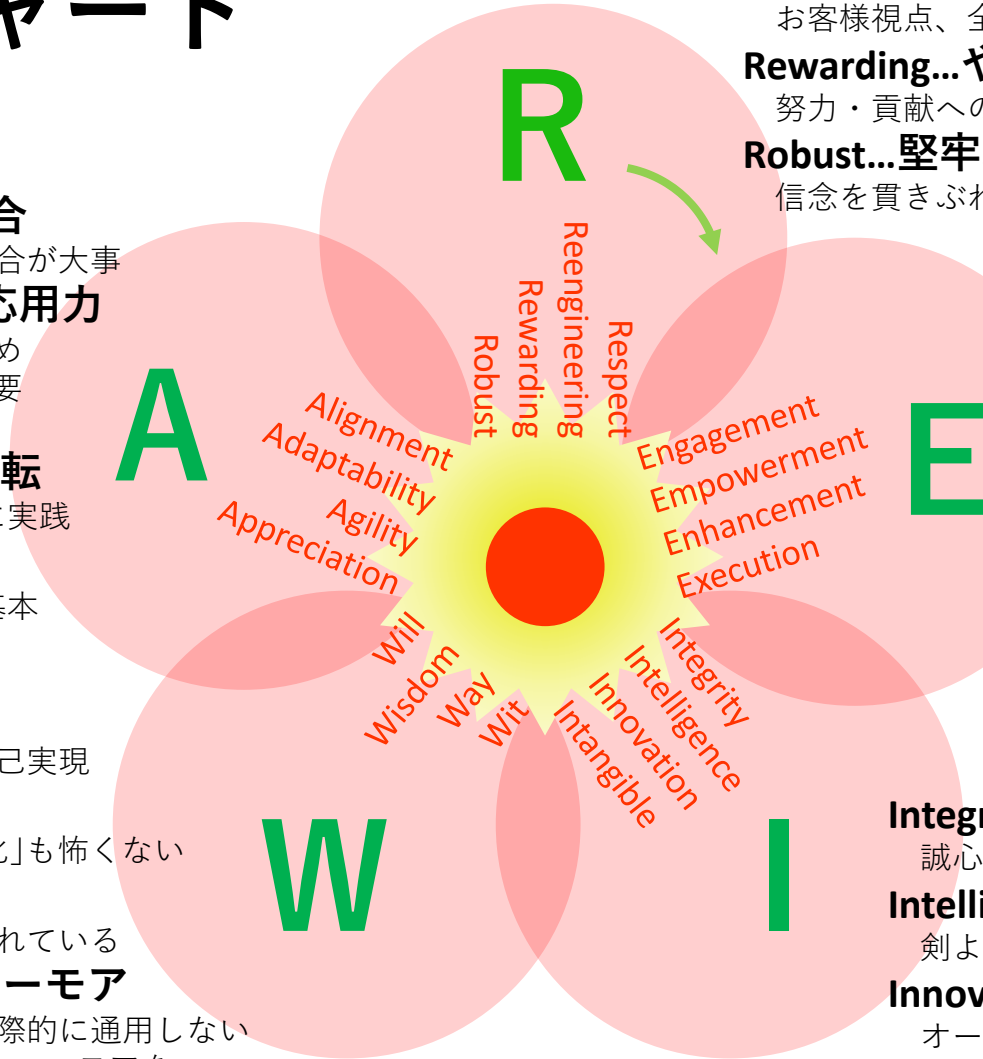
ャート

お客様視点、全

Rewarding…ヤ

努力・貢献への

Robust…堅牢

信念を貫きぶれ

合

合が大事

応用力

め

要

転

実践

基本

己実現

化」も怖くない

れている

ーモア

際的に通用しない

R

Reengineering
Rewarding
Robust
Respect

A

Alignment
Adaptability
Agility
Appreciation

E

Engagement
Empowerment
Enhancement
Execution

W

Will
Wisdom
Way
Wit

I

Integrity
Intelligence
Innovation
Intangible

Integr

誠心

Intelli

剣よ

Innov

オー